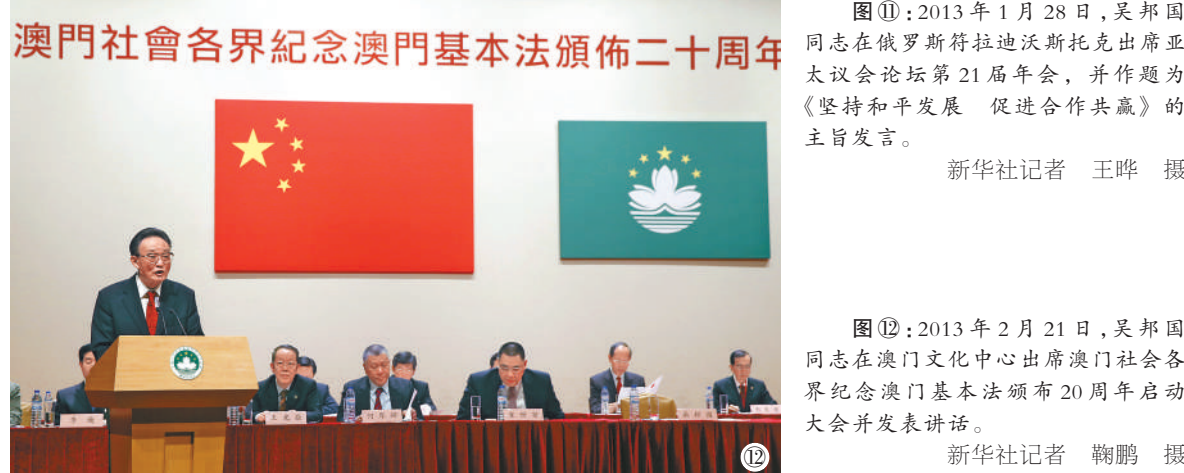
澳門社會各界紀念澳門基本法頒佈二十周年

⑫

图⑪：2013 年 1 月 28 日，吴邦国同志在俄罗斯符拉迪沃斯托克出席亚太议会论坛第 21 届年会，并作题为《坚持和平发展 促进合作共赢》的主旨发言。

新华社记者 王晔 摄

图⑫：2013 年 2 月 21 日，吴邦国同志在澳门文化中心出席澳门社会各界纪念澳门基本法颁布 20 周年启动大会并发表讲话。

新华社记者 鞠鹏 摄